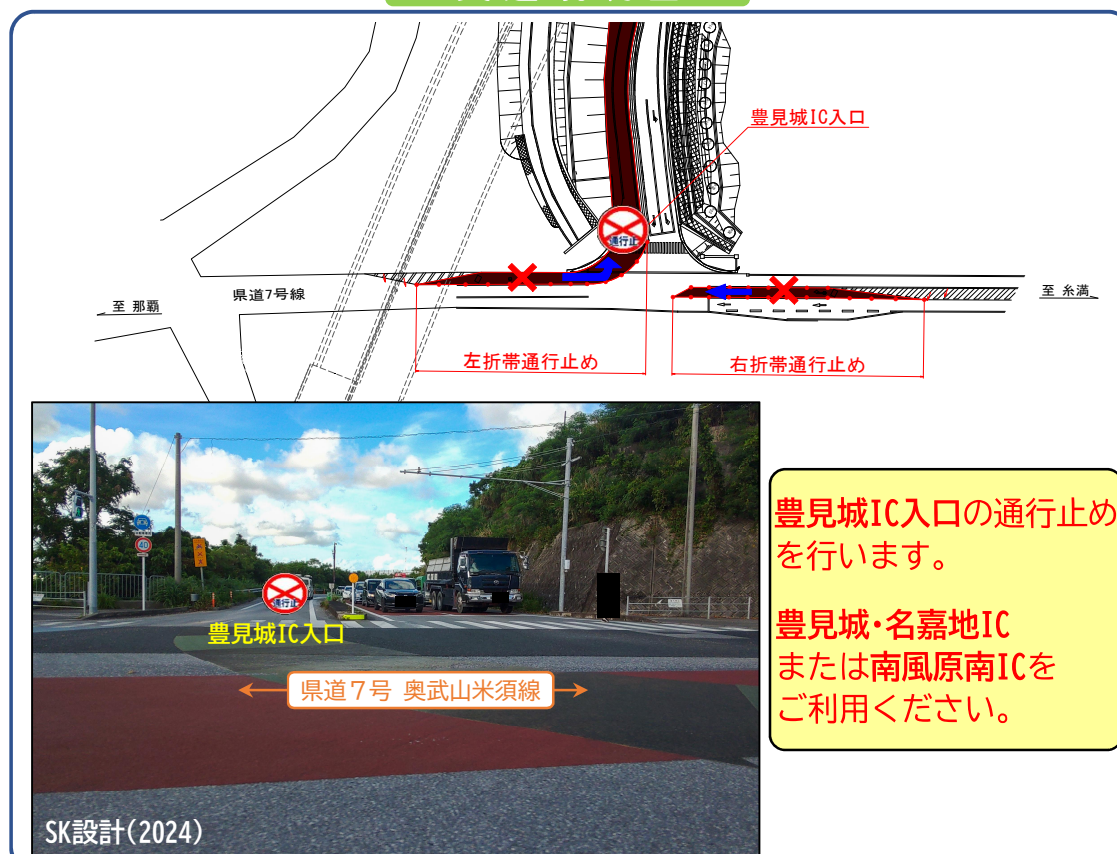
豊見城IC入口

通行止

至 那覇

県道7号線

至 糸満

左折帯通行止め

右折帯通行止め

通行止

豊見城IC入口

県道7号 奥武山米須線

SK設計(2024)

豊見城IC入口の通行止めを行います。

豊見城・名嘉地IC
または南風原南ICを
ご利用ください。